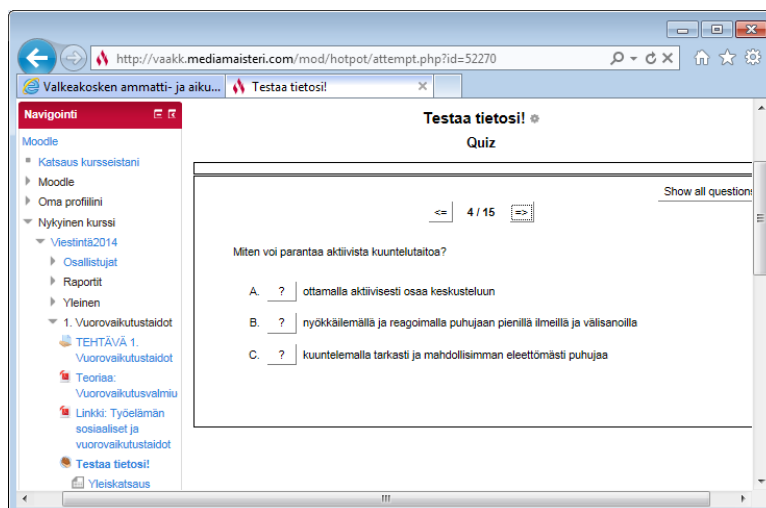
http://vaakk.mediamaisteri.com/mod/hotpot/attempt.php?id=52270

Valkeakosken ammatti- ja aiku...
Testaa tietosi!

Navigointi

Moodle
Katsaus kursseistani
Moodle
Oma profiilini
Nykyinen kurssi
Viestintä2014
Osallistujat
Raportit
Yleinen
1. Vuorovaikutustaidot
TEHTÄVÄ 1. Vuorovaikutustaidot
Teoriaa: Vuorovaikutusvalmiu
Linkki: Työelämän sosiaaliset ja vuorovaikutustaidot
Testaa tietosi!
Yleiskatsaus

Testaa tietosi!
Quiz

Show all questions

<= 4 / 15 =>

Miten voi parantaa aktiivista kuuntelutaitoa?

A. ? ottamalla aktiivisesti osaa keskusteluun

B. ? nyökkäilemällä ja reagoimalla puhujaan pienillä ilmeillä ja välisanoilla

C. ? kuuntelemalla tarkasti ja mahdollisimman eleettömästi puhujaa

III